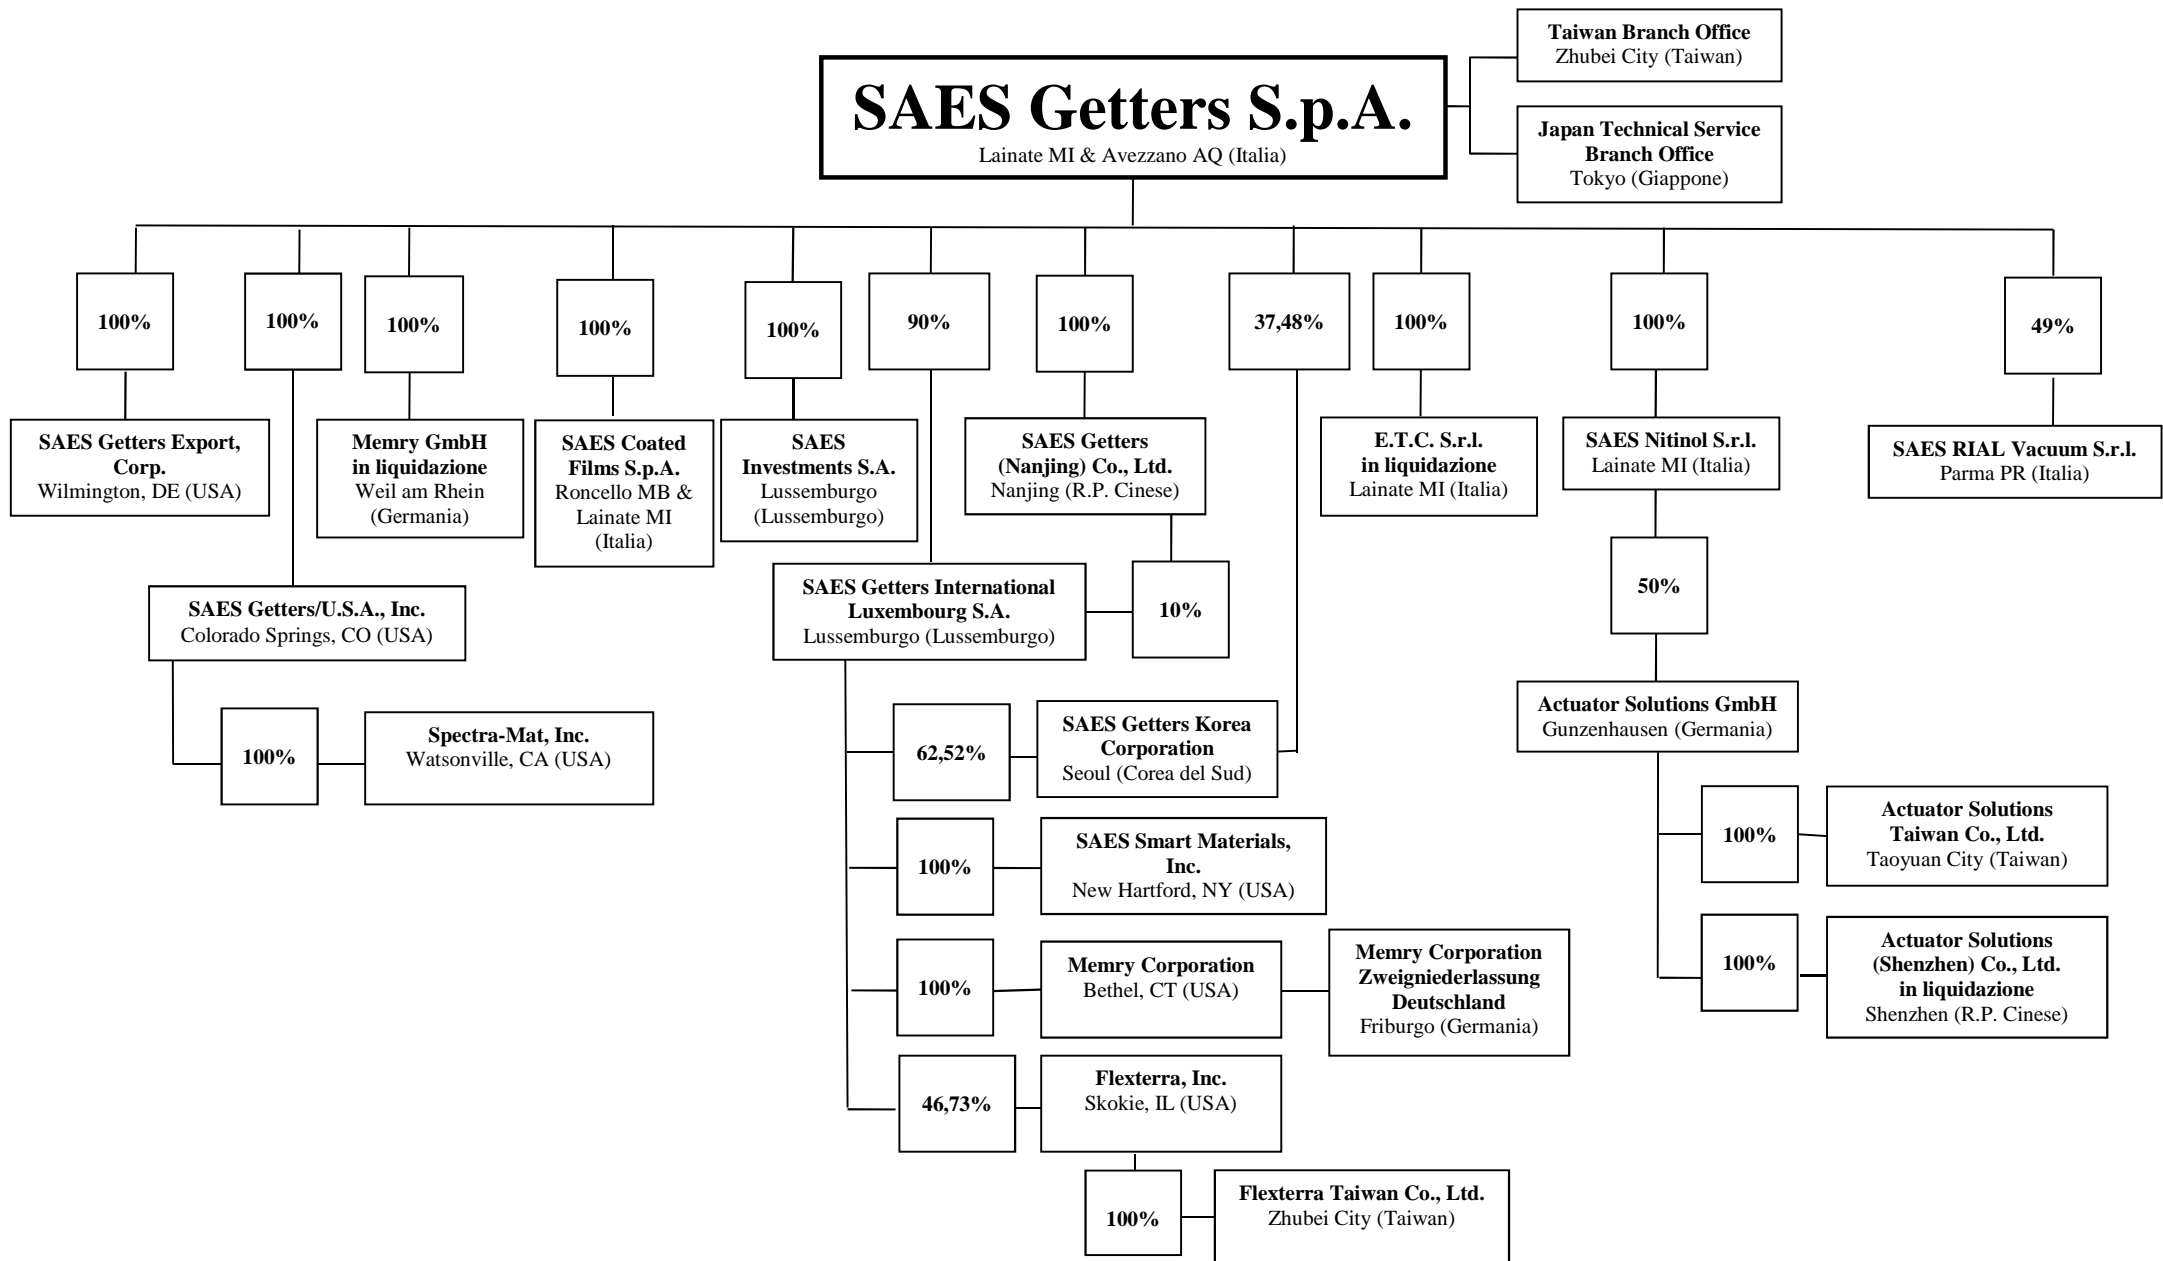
Taiwan Branch Office
Zhubei City (Taiwan)

SAES Getters S.p.A.
Lainate MI & Avezzano AQ (Italia)

Japan Technical Service Branch Office
Tokyo (Giappone)

100%

SAES Getters Export, Corp.
Wilmington, DE (USA)

100%

SAES Getters/U.S.A., Inc.
Colorado Springs, CO (USA)

100%

Spectra-Mat, Inc.
Watsonville, CA (USA)

100%

Memry GmbH in liquidazione
Weil am Rhein (Germania)

100%

SAES Coated Films S.p.A.
Roncello MB & Lainate MI (Italia)

100%

SAES Investments S.A.
Lussemburgo (Lussemburgo)

90%

SAES Getters International Luxembourg S.A.
Lussemburgo (Lussemburgo)

10%

100%

SAES Getters (Nanjing) Co., Ltd.
Nanjing (R.P. Cinese)

37,48%

62,52%

SAES Getters Korea Corporation
Seoul (Corea del Sud)

100%

SAES Smart Materials, Inc.
New Hartford, NY (USA)

100%

Memry Corporation
Bethel, CT (USA)

Memry Corporation Zweigniederlassung Deutschland
Friburgo (Germania)

46,73%

Flexterra, Inc.
Skokie, IL (USA)

100%

Flexterra Taiwan Co., Ltd.
Zhubei City (Taiwan)

100%

E.T.C. S.r.l. in liquidazione
Lainate MI (Italia)

100%

SAES Nitinol S.r.l.
Lainate MI (Italia)

50%

Actuator Solutions GmbH
Gunzenhausen (Germania)

100%

Actuator Solutions Taiwan Co., Ltd.
Taoyuan City (Taiwan)

100%

Actuator Solutions (Shenzhen) Co., Ltd. in liquidazione
Shenzhen (R.P. Cinese)

49%

SAES RIAL Vacuum S.r.l.
Parma PR (Italia)